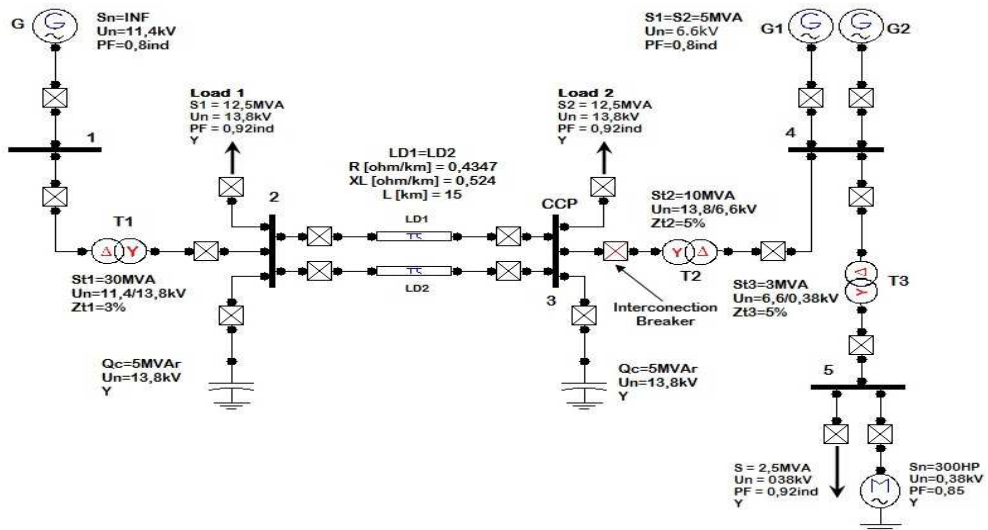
G
Sn=INF
Un=11,4kV
PF=0,8ind

1

Load 1
S1 = 12,5MVA
Un = 13,8kV
PF = 0,92ind
Y

2

T1

St1=30MVA
Un=11,4/13,8kV
Zt1=3%

Qc=5MVAr
Un=13,8kV
Y

LD1=LD2
R [ohm/km] = 0,4347
XL [ohm/km] = 0,524
L [km] = 15

LD1

LD2

Load 2
S2 = 12,5MVA
Un = 13,8kV
PF = 0,92ind
Y

CCP

3

Interconection Breaker

Qc=5MVAr
Un=13,8kV
Y

St2=10MVA
Un=13,8/6,6kV
Zt2=5%

T2

S1=S2=5MVA
Un= 6.6kV
PF=0,8ind

G1
G2

4

St3=3MVA
Un=6,6/0,38kV
Zt3=5%

T3

5

S = 2,5MVA
Un = 038kV
PF = 0,92ind
Y

Sn=300HP
Un=0,38kV
PF=0,85
Y